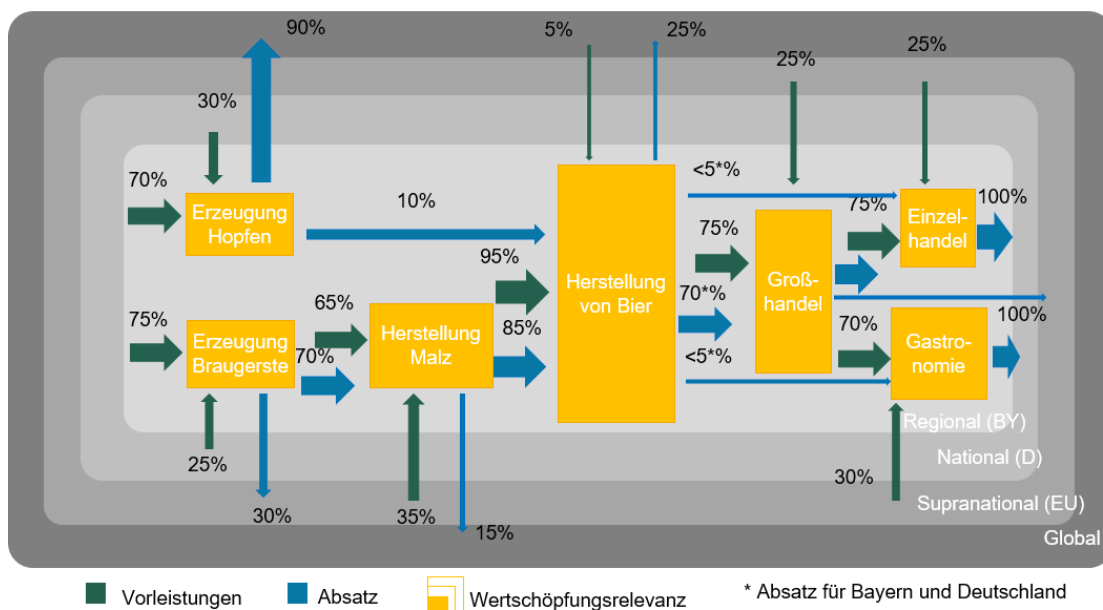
90%
5%
25%
25%
25%
30%
70%
Erzeugung Hopfen
10%
<5*%
75%
Einzelhandel
100%
95%
Herstellung von Bier
75%
Großhandel
75%
65%
85%
70*%
70%
100%
Erzeugung Braugerste
70%
Herstellung Malz
<5*%
Gastronomie
Regional (BY)
25%
National (D)
30%
30%
35%
Supranational (EU)
15%
Global
Vorleistungen
Absatz
Wertschöpfungsrelevanz
* Absatz für Bayern und Deutschland